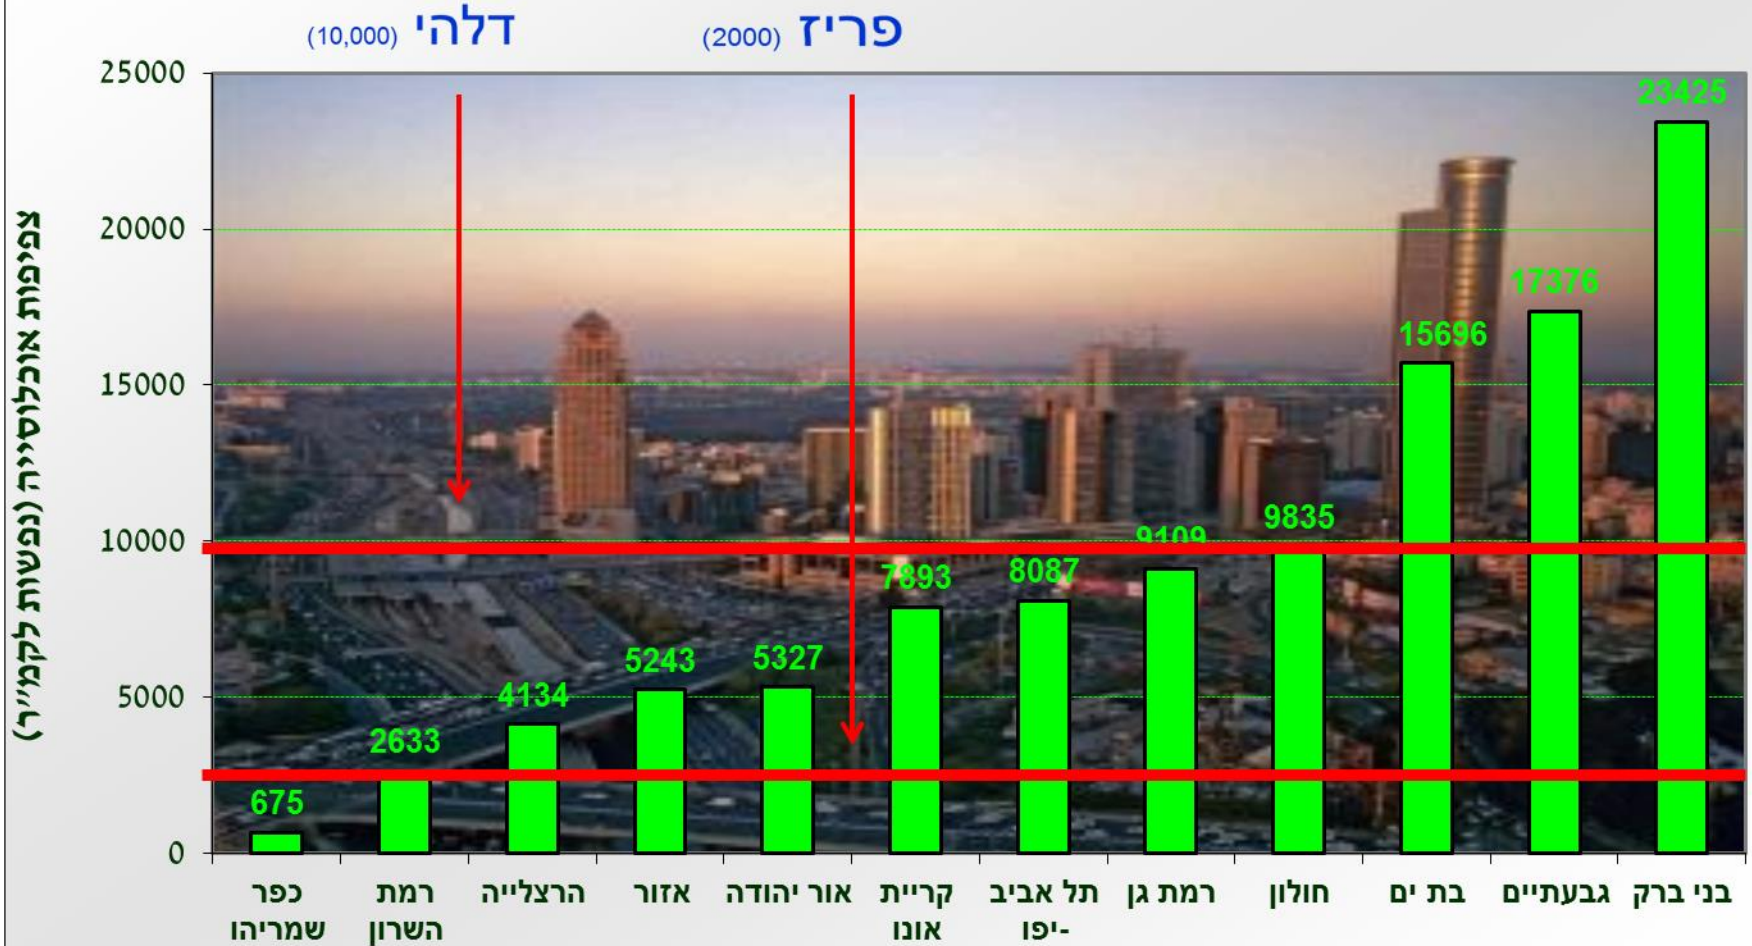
דלהי (10,000)
פריז (2000)

צפיפות אוכלוסייה (נפשות לקמ"ר)

25000
20000
15000
10000
5000
0

675
2633
4134
5243
5327
7893
8087
9109
9835
15696
17376
23425

כפר שמריהו
רמת השרון
הרצלייה
אזור
אור יהודה
קריית אונו
תל אביב -יפו
רמת גן
חולון
בת ים
גבעתיים
בני ברק